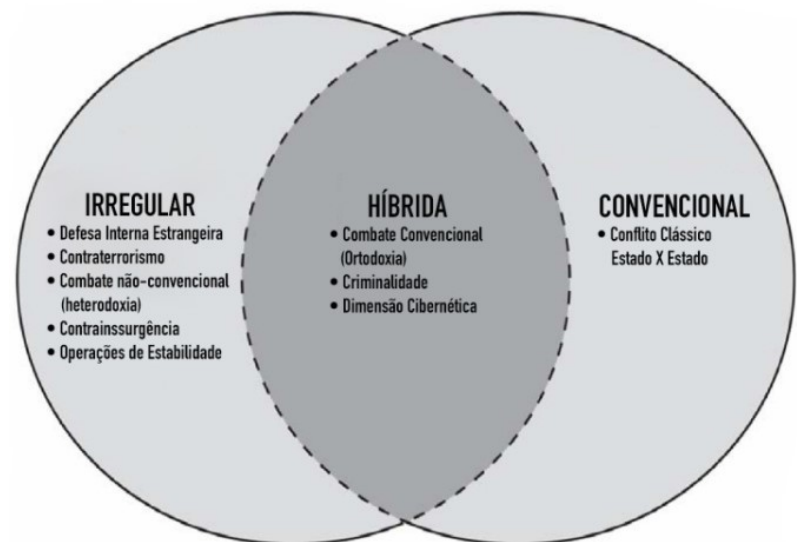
IRREGULAR
• Defesa Interna Estrangeira
• Contraterrorismo
• Combate não-convencional (heterodoxia)
• Contrainssurgência
• Operações de Estabilidade

HÍBRIDA
• Combate Convencional (Ortodoxia)
• Criminalidade
• Dimensão Cibernética

CONVENCIONAL
• Conflito Clássico Estado X Estado